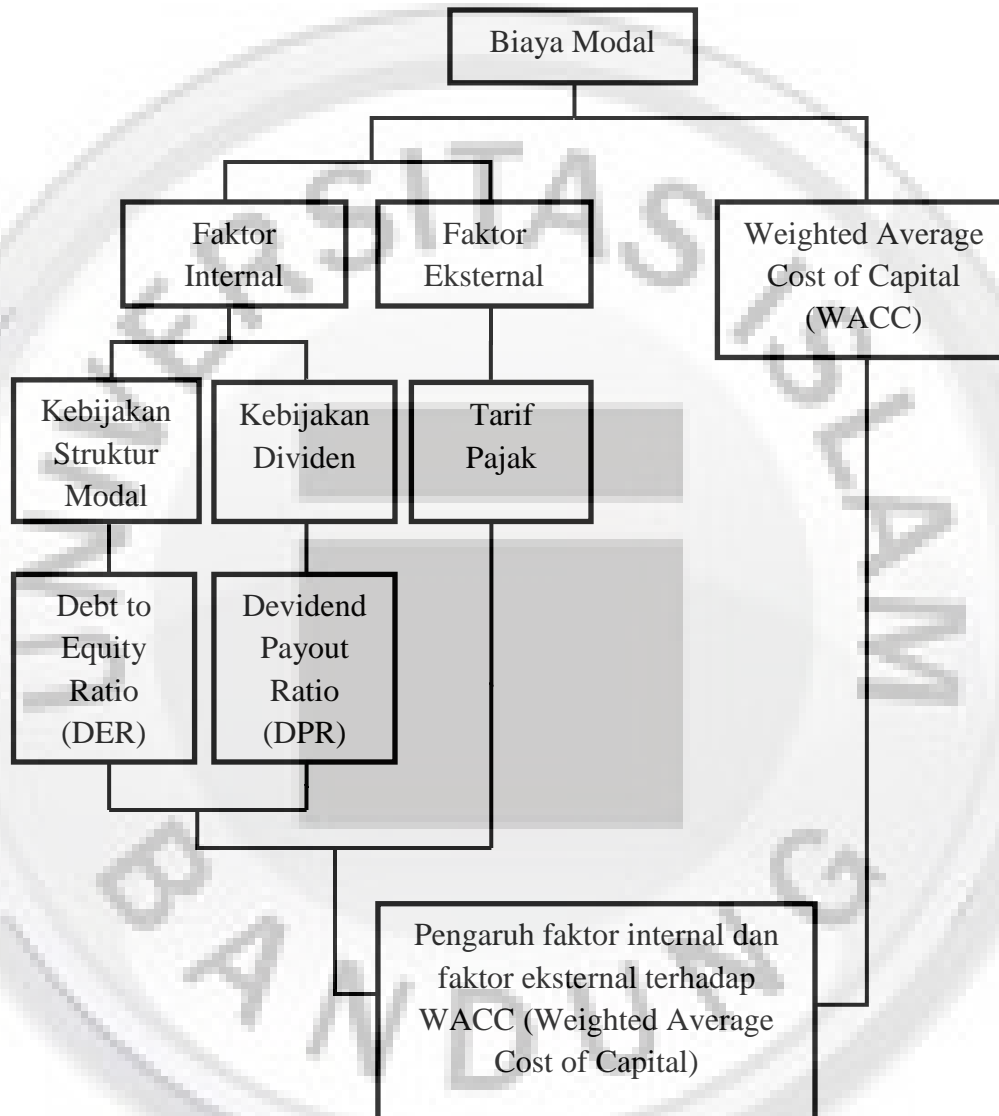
Biaya Modal

Faktor Internal

Faktor Eksternal

Weighted Average Cost of Capital (WACC)

Kebijakan Struktur Modal

Kebijakan Dividen

Tarif Pajak

Debt to Equity Ratio (DER)

Devidend Payout Ratio (DPR)

Pengaruh faktor internal dan faktor eksternal terhadap WACC (Weighted Average Cost of Capital)

UNIVERSITAS ISLAM BANDUNG